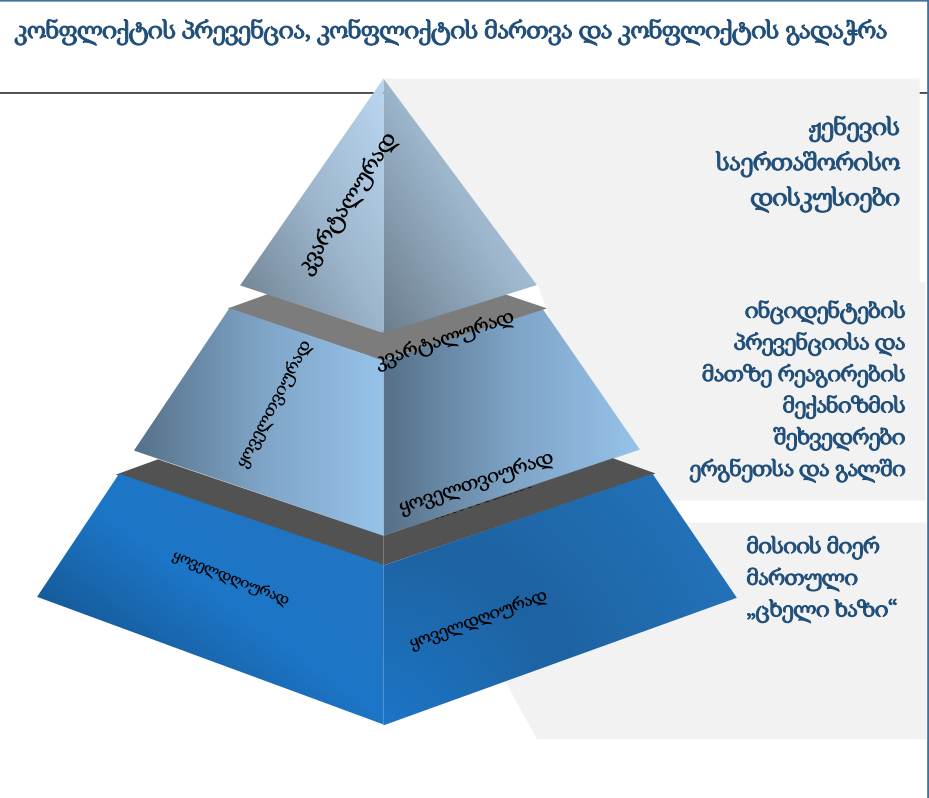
კონფლიქტის პრევენცია, კონფლიქტის მართვა და კონფლიქტის გადაჭრა

ჟენევის საერთაშორისო დისკუსიები

ინციდენტების პრევენციისა და მათზე რეაგირების მექანიზმის შეხვედრები ერგნეთსა და გალში

მისიის მიერ მართული „ცხელი ხაზი“

კვარტალურად

კვარტალურად

ყოველთვიურად

ყოველთვიურად

ყოველდღიურად

ყოველდღიურად